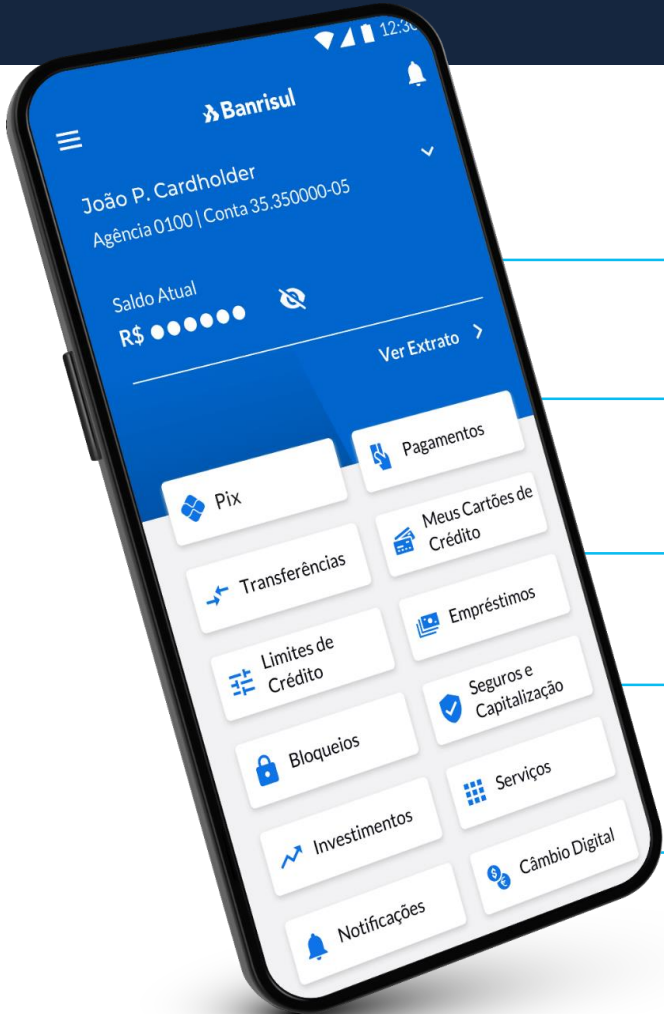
12:3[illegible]

Banrisul

João P. Cardholder
Agência 0100 | Conta 35.350000-05

Saldo Atual
R$ ●●●●●●

Ver Extrato >

Pix

Pagamentos

Transferências

Meus Cartões de Crédito

Limites de Crédito

Empréstimos

Bloqueios

Seguros e Capitalização

Investimentos

Serviços

Notificações

Câmbio Digital